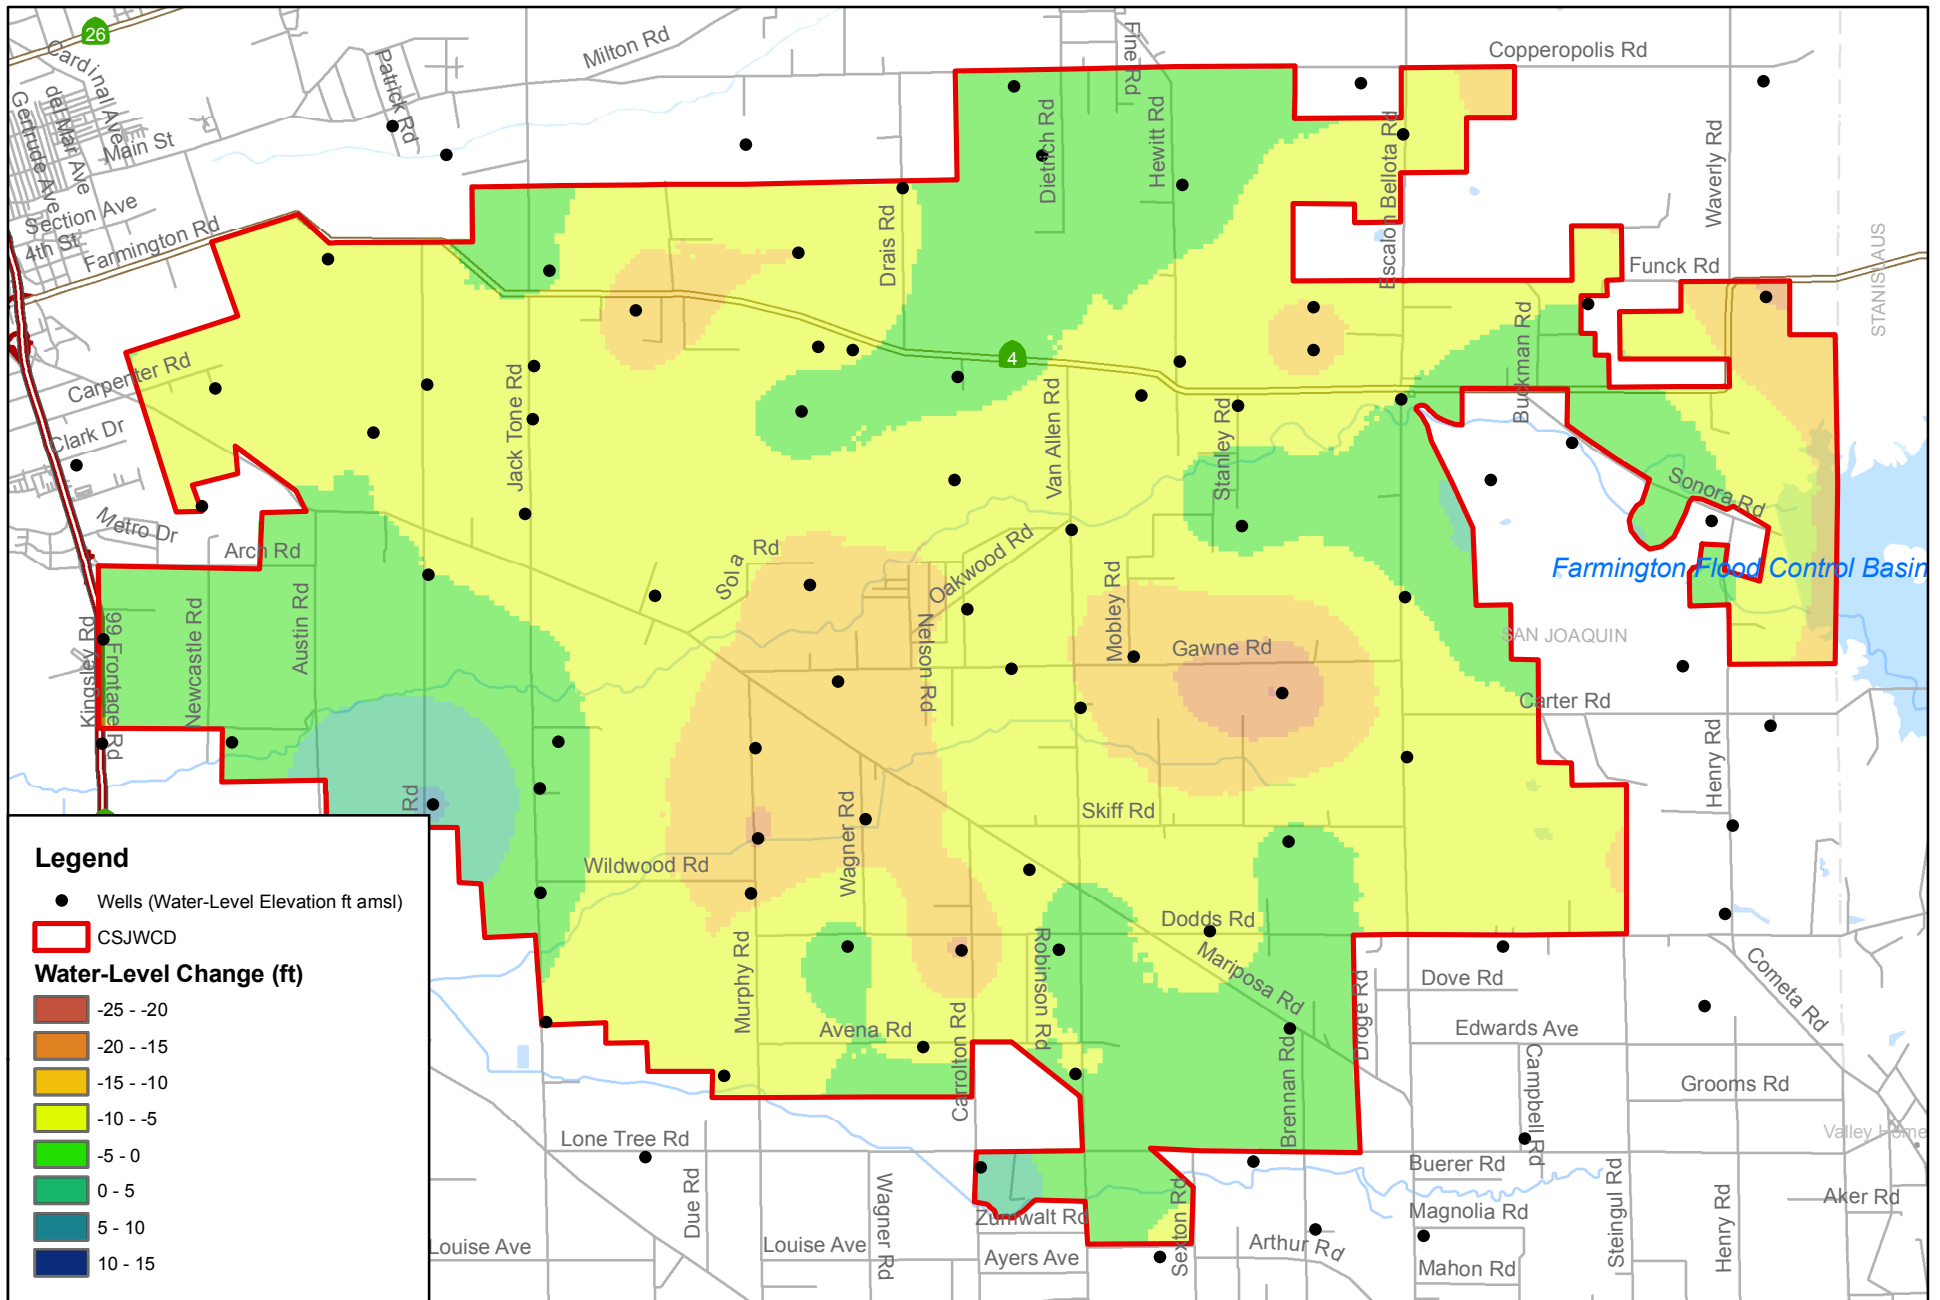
26
Cardinal Ave
Gertrude Ave
del Mar Ave
Main St
Section Ave
4th St
Farmington Rd
Patrick Rd
Milton Rd
Dietrich Rd
Fine Rd
Hewitt Rd
Escalon Bellota Rd
Copperopolis Rd
Waverly Rd
Funck Rd
STANISLAUS
Drais Rd
4
Carpenter Rd
Clark Dr
Metro Dr
Arch Rd
Jack Tone Rd
Van Allen Rd
Stanley Rd
Buckman Rd
Sonora Rd
Farmington Flood Control Basin
Sola Rd
Oakwood Rd
Mobley Rd
Nelson Rd
Gawne Rd
SAN JOAQUIN
Carter Rd
Kingsley Rd
99 Frontage Rd
Newcastle Rd
Austin Rd
Rd
Henry Rd
Skiff Rd
Wagner Rd
Wildwood Rd
Dodds Rd
Mariposa Rd
Murphy Rd
Robinson Rd
Carrolton Rd
Avena Rd
Droge Rd
Dove Rd
Edwards Ave
Campbell Rd
Cometa Rd
Grooms Rd
Brennan Rd
Valley Home
Lone Tree Rd
Buerer Rd
Aker Rd
Due Rd
Wagner Rd
Zumwalt Rd
Sexton Rd
Magnolia Rd
Steingul Rd
Henry Rd
Louise Ave
Louise Ave
Ayers Ave
Arthur Rd
Mahon Rd

Legend
Wells (Water-Level Elevation ft amsl)
CSJWCD
Water-Level Change (ft)
-25 - -20
-20 - -15
-15 - -10
-10 - -5
-5 - 0
0 - 5
5 - 10
10 - 15